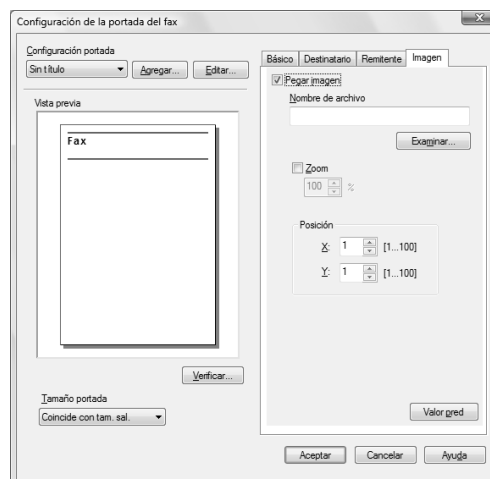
Configuración de la portada del fax

Configuración portada

Sin título

Agregar...

Editar...

Vista previa

Fax

Verificar...

Tamaño portada

Coincide con tam. sal.

Básico

Destinatario

Remitente

Imagen

Pegar imagen

Nombre de archivo

Examinar...

Zoom

100

%

Posición

X:

1

[1...100]

Y:

1

[1...100]

Valor pred

Aceptar

Cancelar

Ayuda